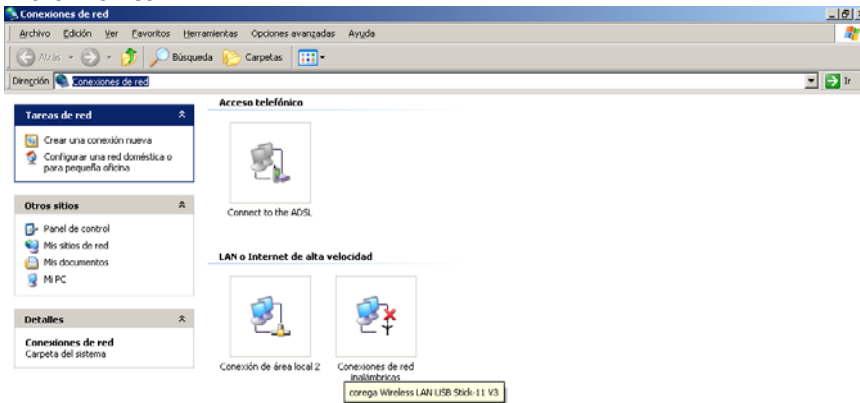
Conexiones de red

Archivo Edición Ver Favoritos Herramientas Opciones avanzadas Ayuda

Atrás Búsqueda Carpetas

Dirección Conexiones de red

Ir

Tareas de red

Crear una conexión nueva

Configurar una red doméstica o para pequeña oficina

Otros sitios

Panel de control

Mis sitios de red

Mis documentos

Mi PC

Detalles

Conexiones de red

Carpeta del sistema

Acceso telefónico

Connect to the ADSL

LAN o Internet de alta velocidad

Conexión de área local 2

Conexiones de red inalámbricas

corega Wireless LAN USB Stick-11 V3